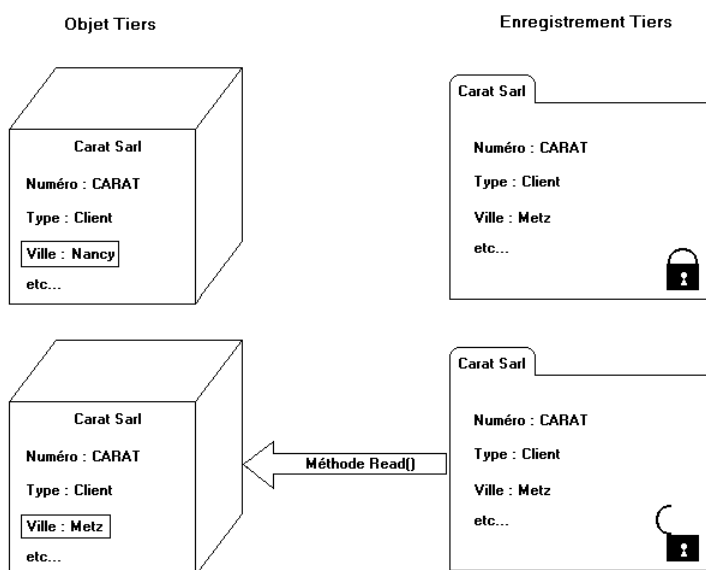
Objet Tiers

Enregistrement Tiers

Carat Sarl
Numéro : CARAT
Type : Client
Ville : Nancy
etc...

Carat Sarl
Numéro : CARAT
Type : Client
Ville : Metz
etc...

Carat Sarl
Numéro : CARAT
Type : Client
Ville : Metz
etc...

Méthode Read()

Carat Sarl
Numéro : CARAT
Type : Client
Ville : Metz
etc...